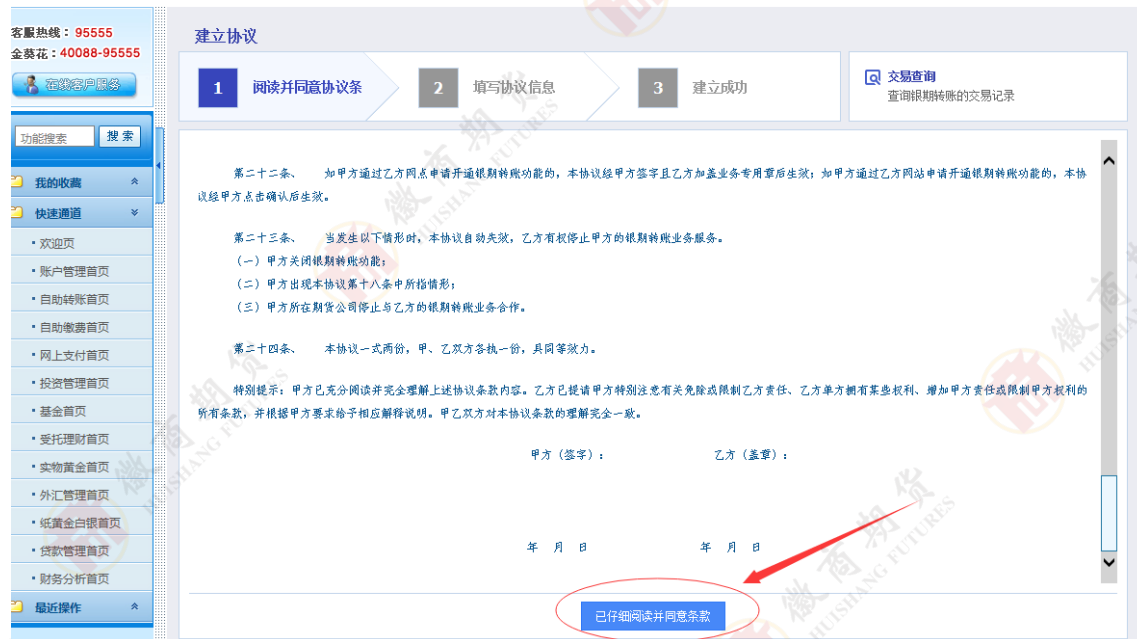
客服热线：95555
金葵花：40088-95555
在线客户服务

功能搜索 搜索

我的收藏
快速通道
欢迎页
账户管理首页
自助转账首页
自助缴费首页
网上支付首页
投资管理首页
基金首页
受托理财首页
实物黄金首页
外汇管理首页
纸黄金白银首页
贷款管理首页
财务分析首页
最近操作

建立协议

1 阅读并同意协议条
2 填写协议信息
3 建立成功

交易查询
查询银期转账的交易记录

第二十二条、 如甲方通过乙方网点申请开通银期转账功能的，本协议经甲方签字且乙方加盖业务专用章后生效；如甲方通过乙方网站申请开通银期转账功能的，本协议经甲方点击确认后生效。

第二十三条、 当发生以下情形时，本协议自动失效，乙方有权停止甲方的银期转账业务服务。
（一）甲方关闭银期转账功能；
（二）甲方出现本协议第十八条中所指情形；
（三）甲方所在期货公司停止与乙方的银期转账业务合作。

第二十四条、 本协议一式两份，甲、乙双方各执一份，具同等效力。

特别提示：甲方已充分阅读并完全理解上述协议条款内容。乙方已提请甲方特别注意有关免除或限制乙方责任、乙方单方拥有某些权利、增加甲方责任或限制甲方权利的所有条款，并根据甲方要求给予相应解释说明。甲乙双方对本协议条款的理解完全一致。

甲方（签字）： 乙方（盖章）：

年 月 日 年 月 日

已仔细阅读并同意条款

徽商期货 HUISHANG FUTURES